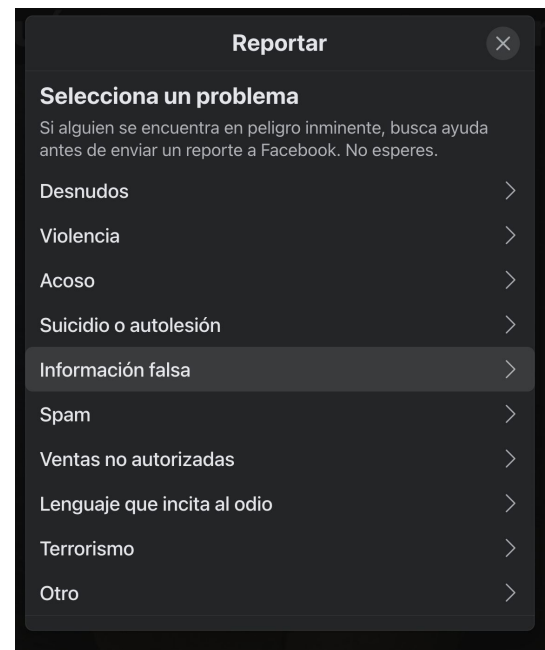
Reportar

Selecciona un problema

Si alguien se encuentra en peligro inminente, busca ayuda antes de enviar un reporte a Facebook. No esperes.

Desnudos

Violencia

Acoso

Suicidio o autolesión

Información falsa

Spam

Ventas no autorizadas

Lenguaje que incita al odio

Terrorismo

Otro